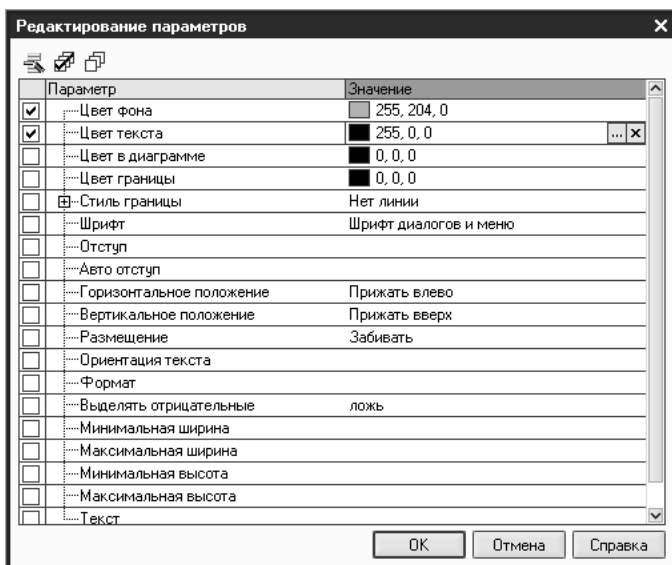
Редактирование параметров

| | Параметр | Значение |
|---|---|---|
| ✔ | Цвет фона | 255, 204, 0 |
| ✔ | Цвет текста | 255, 0, 0 ... ✕ |
| | Цвет в диаграмме | 0, 0, 0 |
| | Цвет границы | 0, 0, 0 |
| | Стиль границы | Нет линии |
| | Шрифт | Шрифт диалогов и меню |
| | Отступ | |
| | Авто отступ | |
| | Горизонтальное положение | Прижать влево |
| | Вертикальное положение | Прижать вверх |
| | Размещение | Забивать |
| | Ориентация текста | |
| | Формат | |
| | Выделять отрицательные | ложь |
| | Минимальная ширина | |
| | Максимальная ширина | |
| | Минимальная высота | |
| | Максимальная высота | |
| | Текст | |

OK Отмена Справка